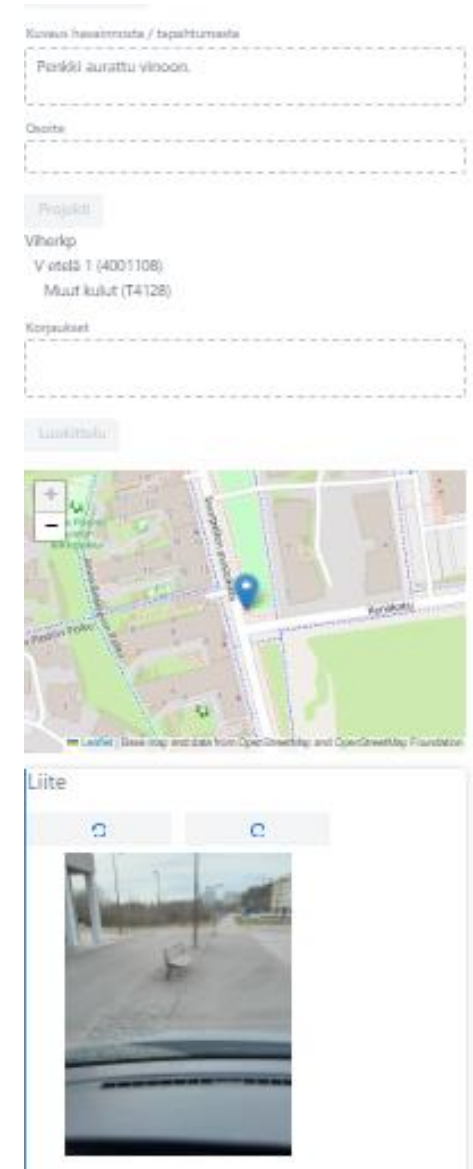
Kuvaus havainnosta / tapahtumasta

Penkki aurattu vinoon.

Osoite

Projekti

Viherkp

V etelä 1 (4001108)

Muut kulut (T4128)

Korjaukset

Luokittelu

+

−

Kurkitie

Leaflet | Base map and data from OpenStreetMap and OpenStreetMap Foundation

Liite